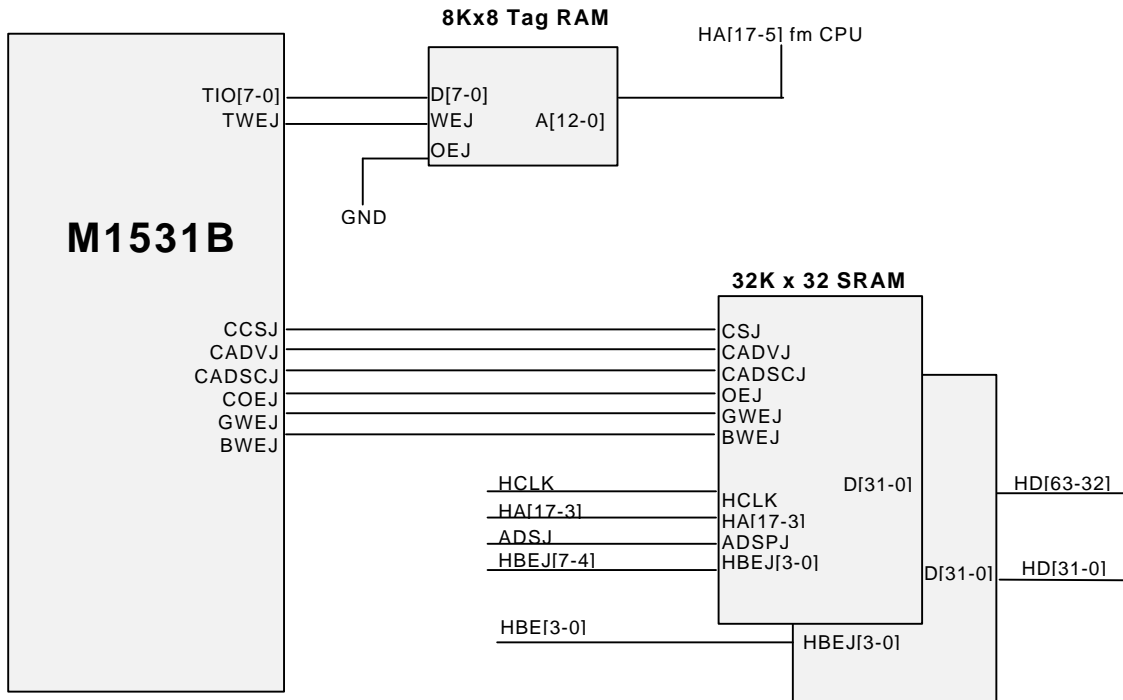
8Kx8 Tag RAM

HA[17-5] fm CPU

TIO[7-0]
TWEJ

D[7-0]
WEJ
OEJ

A[12-0]

GND

M1531B

32K x 32 SRAM

CCSJ
CADVJ
CADSCJ
COEJ
GWEJ
BWEJ

CSJ
CADVJ
CADSCJ
OEJ
GWEJ
BWEJ

HCLK
HA[17-3]
ADSJ
HBEJ[7-4]

HCLK
HA[17-3]
ADSPJ
HBEJ[3-0]

D[31-0]

HD[63-32]

D[31-0]

HD[31-0]

HBE[3-0]

HBEJ[3-0]